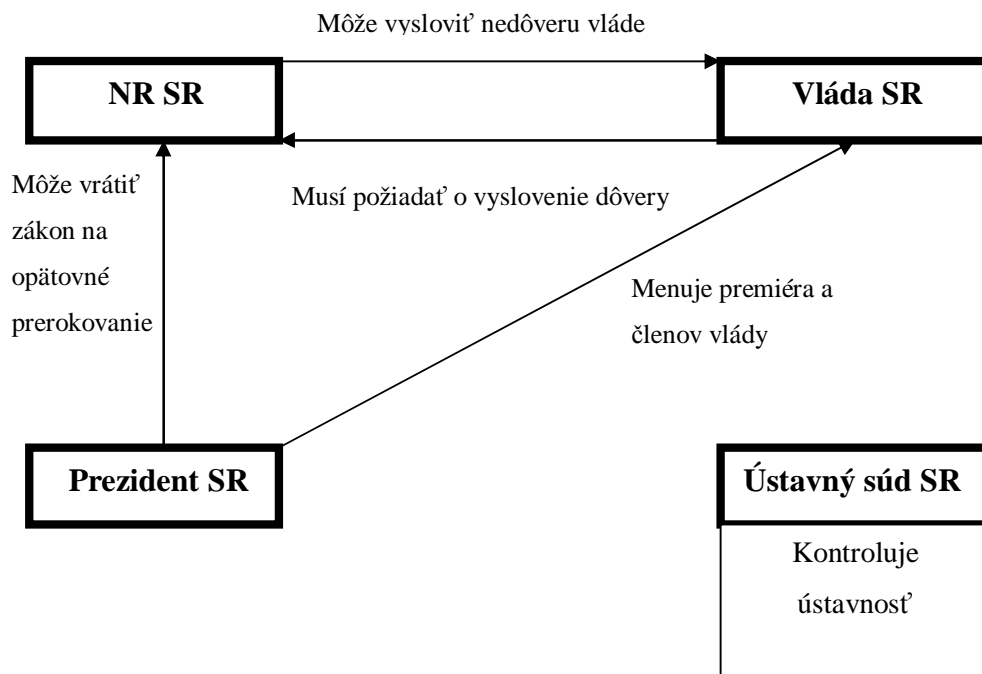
Môže vysloviť nedôveru vláde

NR SR

Vláda SR

Môže vrátiť zákon na opätovné prerokovanie

Musí požiadať o vyslovenie dôvery

Menuje premiéra a členov vlády

Prezident SR

Ústavný súd SR

Kontroluje ústavnosť